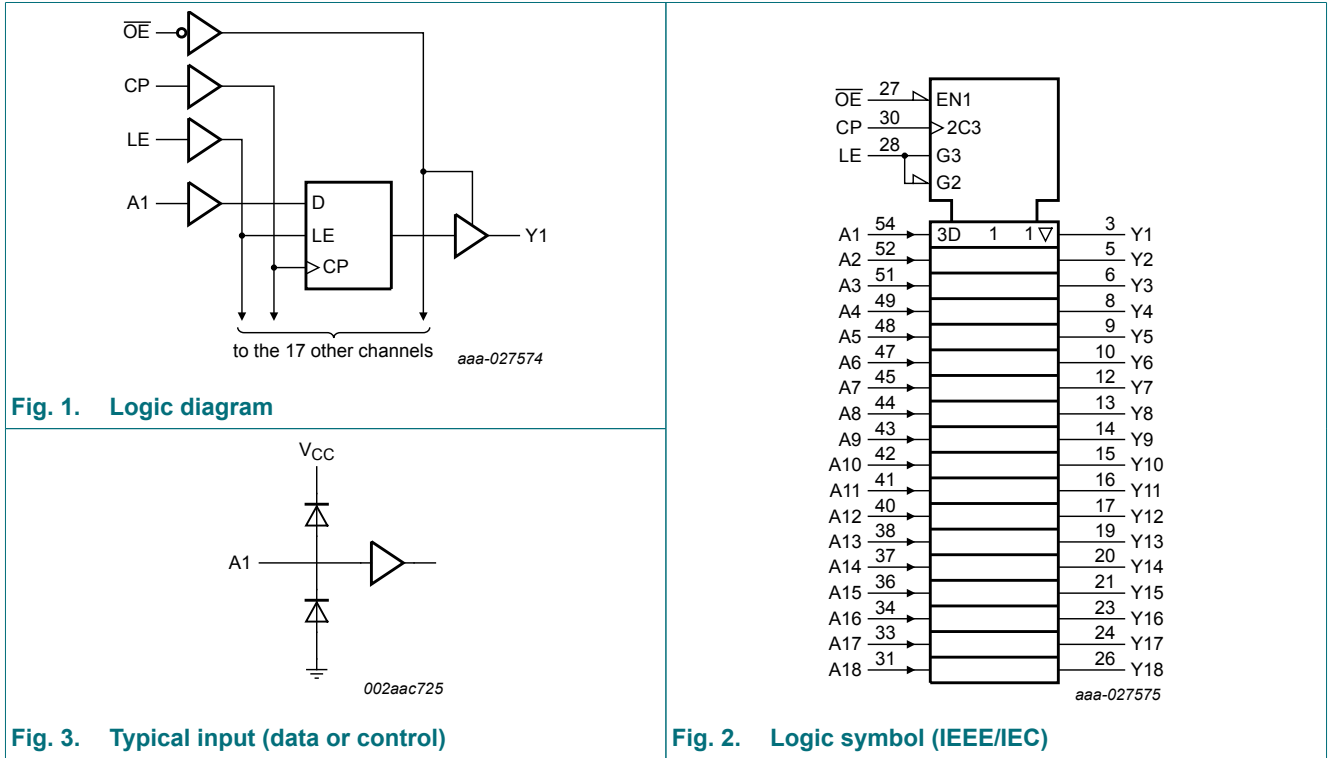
$\overline{OE}$

CP

LE

A1

D

LE

CP

Y1

to the 17 other channels

aaa-027574

**Fig. 1. Logic diagram**

$V_{CC}$

A1

002aac725

**Fig. 3. Typical input (data or control)**

$\overline{OE}$ 27 EN1

CP 30 2C3

LE 28 G3

G2

| Input | Pin | | | | Pin | Output |
|---|---|---|---|---|---|---|
| A1 | 54 | 3D | 1 | 1 ▽ | 3 | Y1 |
| A2 | 52 | | | | 5 | Y2 |
| A3 | 51 | | | | 6 | Y3 |
| A4 | 49 | | | | 8 | Y4 |
| A5 | 48 | | | | 9 | Y5 |
| A6 | 47 | | | | 10 | Y6 |
| A7 | 45 | | | | 12 | Y7 |
| A8 | 44 | | | | 13 | Y8 |
| A9 | 43 | | | | 14 | Y9 |
| A10 | 42 | | | | 15 | Y10 |
| A11 | 41 | | | | 16 | Y11 |
| A12 | 40 | | | | 17 | Y12 |
| A13 | 38 | | | | 19 | Y13 |
| A14 | 37 | | | | 20 | Y14 |
| A15 | 36 | | | | 21 | Y15 |
| A16 | 34 | | | | 23 | Y16 |
| A17 | 33 | | | | 24 | Y17 |
| A18 | 31 | | | | 26 | Y18 |

aaa-027575

**Fig. 2. Logic symbol (IEEE/IEC)**